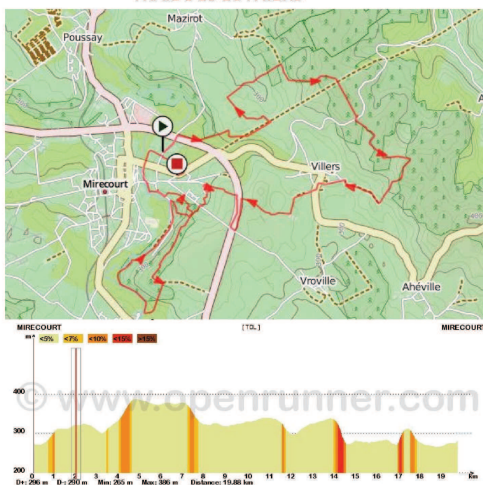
Mazirot
Poussay
Mirecourt
Villers
Vroville
Ahéville

MIRECOURT [TSL] MIRECOURT
<5% <7% <10% <15% >15%
400
300
200
© www.openrunner.com
0 1 2 3 4 5 6 7 8 9 10 11 12 13 14 15 16 17 18 19 Km
D+: 296 m D-: 290 m Min: 265 m Max: 386 m Distance: 19.88 km